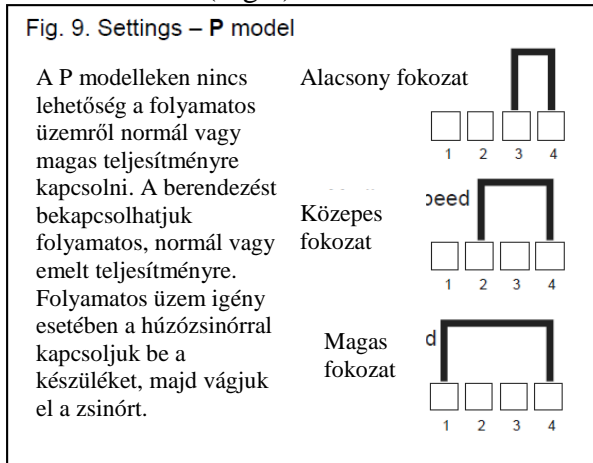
Fig. 9. Settings – **P** model

A P modelleken nincs lehetőség a folyamatos üzemről normál vagy magas teljesítményre kapcsolni. A berendezést bekapcsolhatjuk folyamatos, normál vagy emelt teljesítményre. Folyamatos üzem igény esetében a húzózsinórral kapcsoljuk be a készüléket, majd vágjuk el a zsinórt.

Alacsony fokozat

1 2 3 4

peed

Közepes fokozat

1 2 3 4

d

Magas fokozat

1 2 3 4